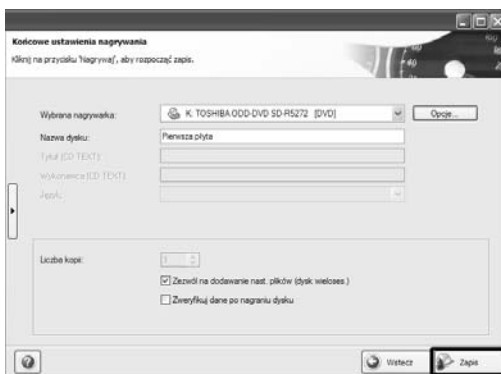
Końcowe ustawienia nagrywania
Kliknij na przycisku 'Nagrywaj', aby rozpocząć zapis.

Wybrana nagrywarka: K: TOSHIBA ODD-DVD SD-R5272 [DVD]
Opcje...
Nazwa dysku: Pierwsza płyta
Tytuł (CD TEXT):
Wykonawca (CD TEXT):
Język:

Liczba kopii: 1
Zezwól na dodawanie nast. plików (dysk wielosesyjny)
Zweryfikuj dane po nagraniu dysku

Wstecz
Zapis